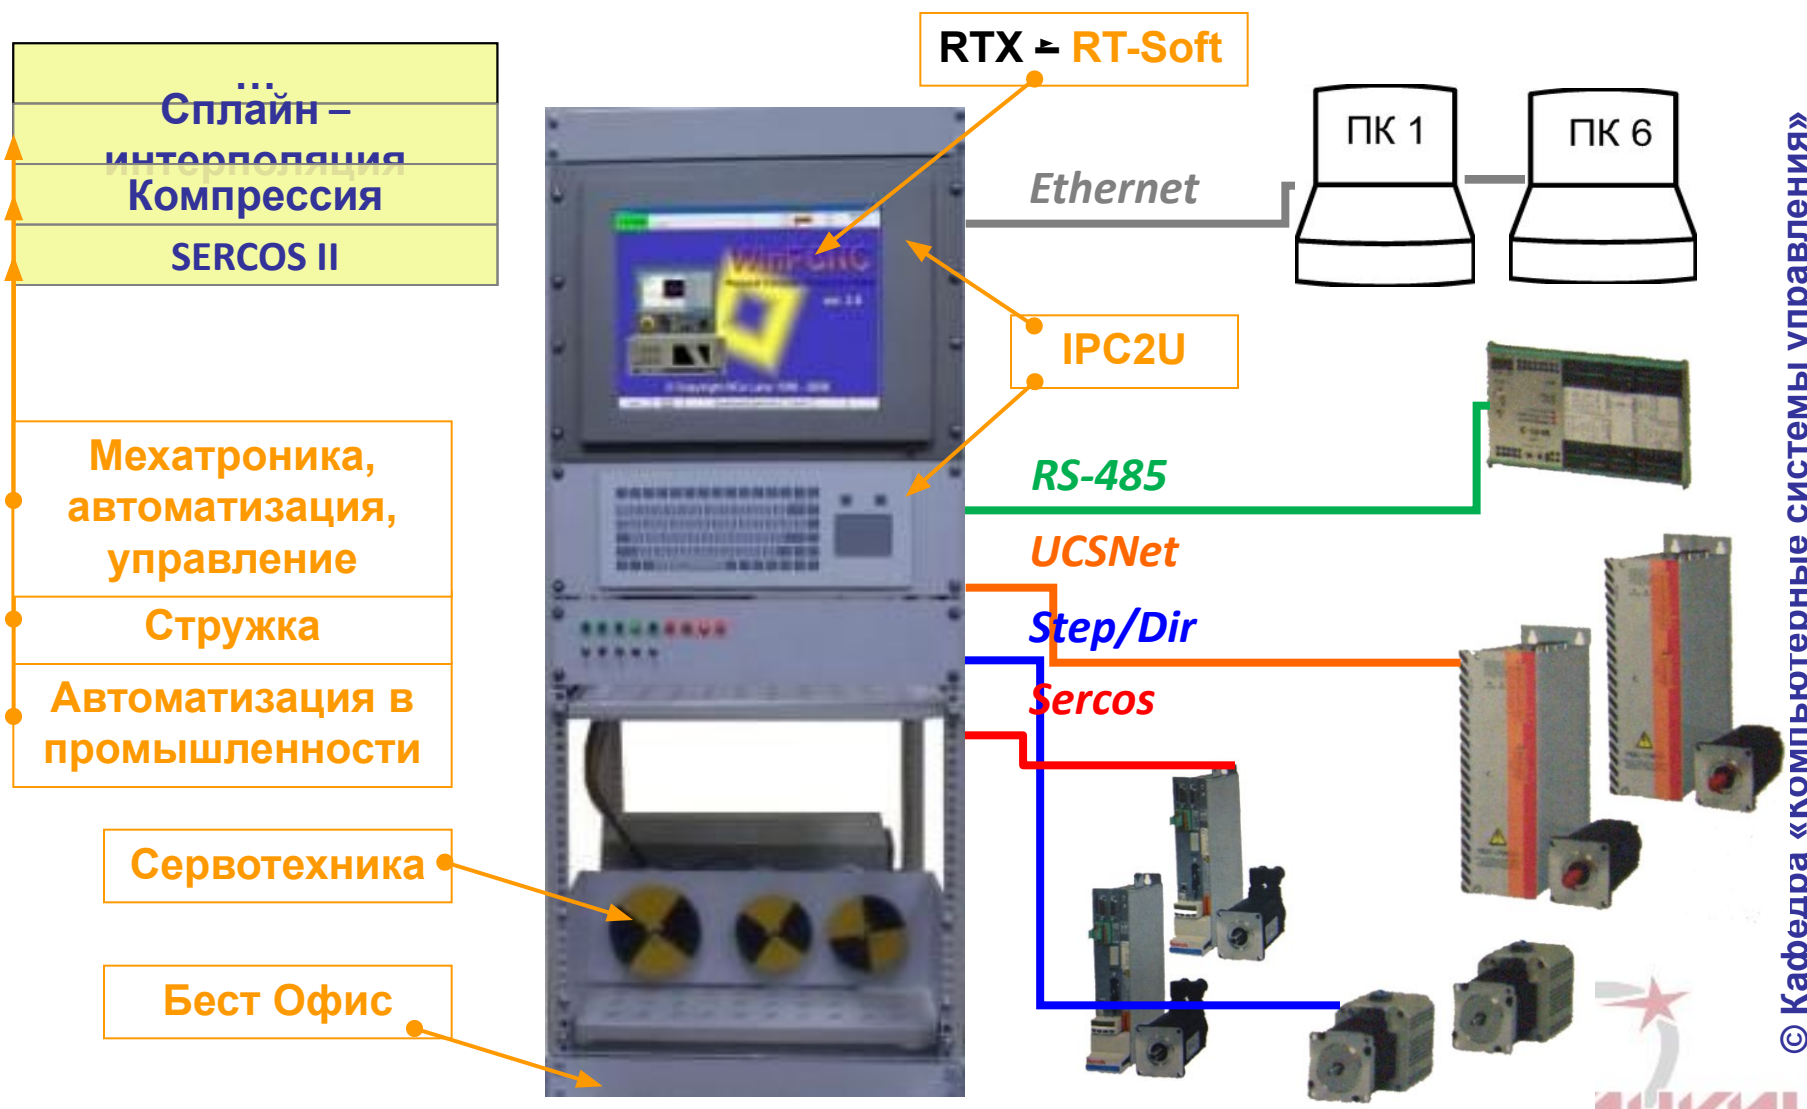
...

Сплайн – интерполяция

Компрессия

SERCOS II

Мехатроника, автоматизация, управление

Стружка

Автоматизация в промышленности

Сервотехника

Бест Офис

RTX – RT-Soft

ПК 1

ПК 6

Ethernet

IPC2U

RS-485

UCSNet

Step/Dir

Sercos

© Кафедра «Компьютерные системы управления»